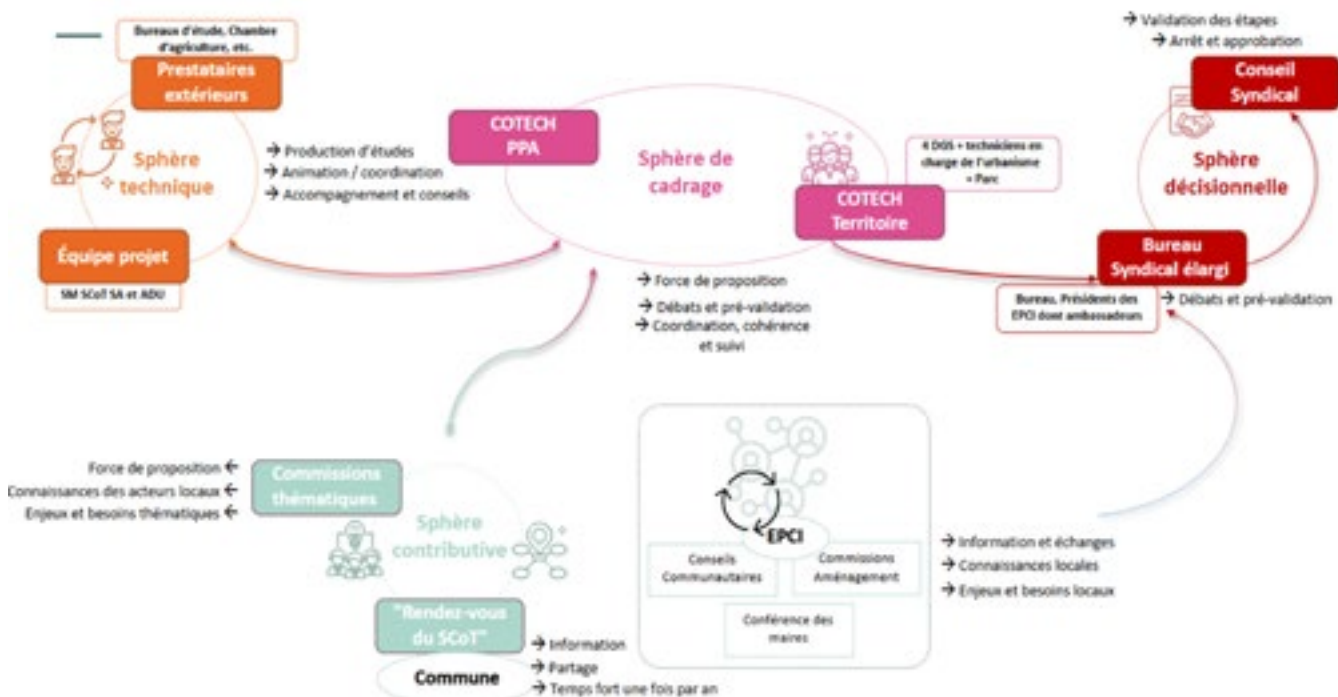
Bureaux d'étude, Chambre d'agriculture, etc.

Prestataires extérieurs

Sphère technique

→ Production d'études
→ Animation / coordination
→ Accompagnement et conseils

Équipe projet

SM SCoT SA et ADU

COTECH PPA

Sphère de cadrage

4 DGS + techniciens en charge de l'urbanisme + Parc

COTECH Territoire

→ Force de proposition
→ Débats et pré-validation
→ Coordination, cohérence et suivi

→ Validation des étapes
→ Arrêt et approbation

Conseil Syndical

Sphère décisionnelle

Bureau Syndical élargi

Bureau, Présidents des EPCI dont ambassadeurs

→ Débats et pré-validation

Force de proposition ←
Connaissances des acteurs locaux ←
Enjeux et besoins thématiques ←

Commissions thématiques

Sphère contributive

"Rendez-vous du SCoT"

Commune

→ Information
→ Partage
→ Temps fort une fois par an

EPCI

Conseils Communautaires

Commissions Aménagement

Conférence des maires

→ Information et échanges
→ Connaissances locales
→ Enjeux et besoins locaux